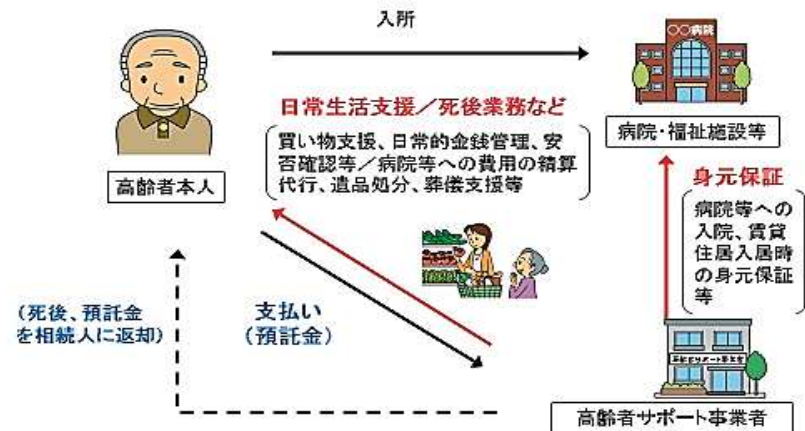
入所

○○病院

日常生活支援／死後業務など

買い物支援、日常的金銭管理、安否確認等／病院等への費用の精算代行、遺品処分、葬儀支援等

病院・福祉施設等

高齢者本人

身元保証

病院等への入院、賃貸住居入居時の身元保証等

（死後、預託金を相続人に返却）

支払い
（預託金）

高齢者サポート事業者

高齢者サポート事業者